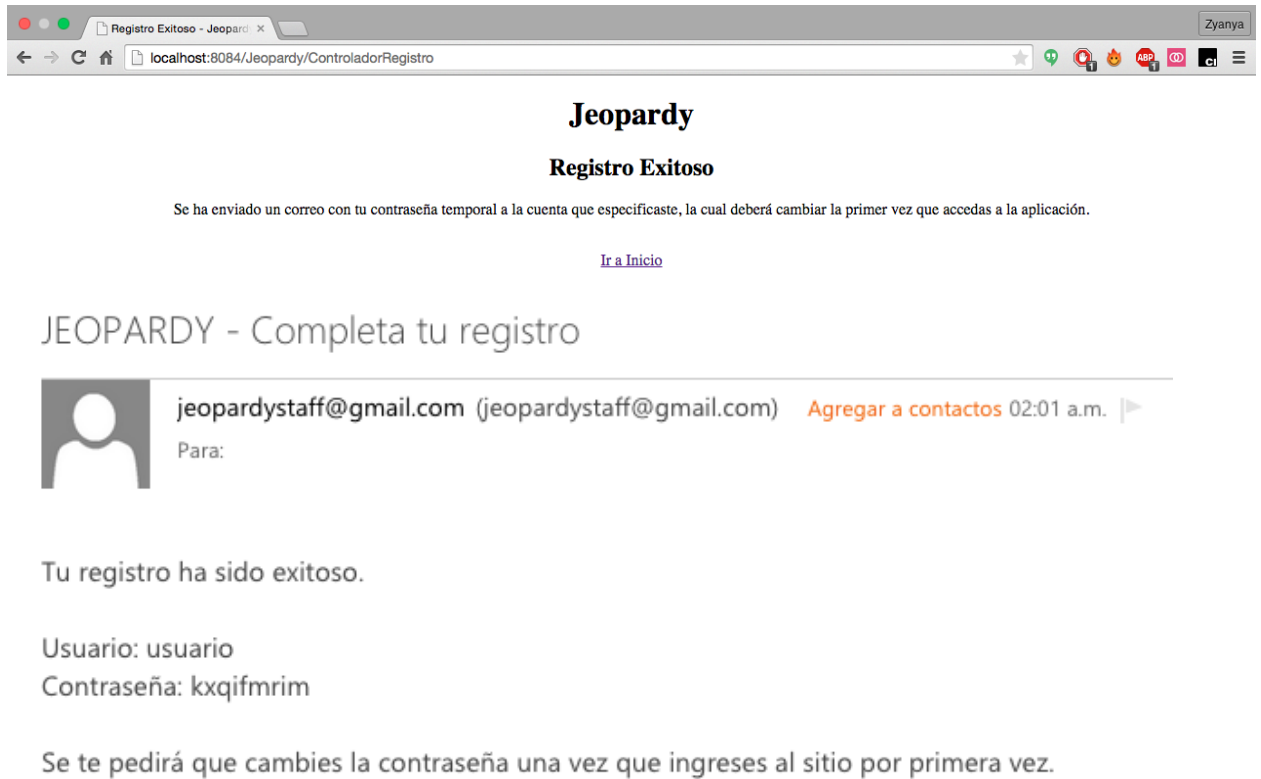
Registro Exitoso - Jeopard ×

Zyanya

localhost:8084/Jeopardy/ControladorRegistro

ABP 1

CI

Jeopardy

Registro Exitoso

Se ha enviado un correo con tu contraseña temporal a la cuenta que especificaste, la cual deberá cambiar la primer vez que accedas a la aplicación.

Ir a Inicio

JEOPARDY - Completa tu registro

jeopardystaff@gmail.com (jeopardystaff@gmail.com) Agregar a contactos 02:01 a.m.

Para:

Tu registro ha sido exitoso.

Usuario: usuario
Contraseña: kxqifmrim

Se te pedirá que cambies la contraseña una vez que ingreses al sitio por primera vez.